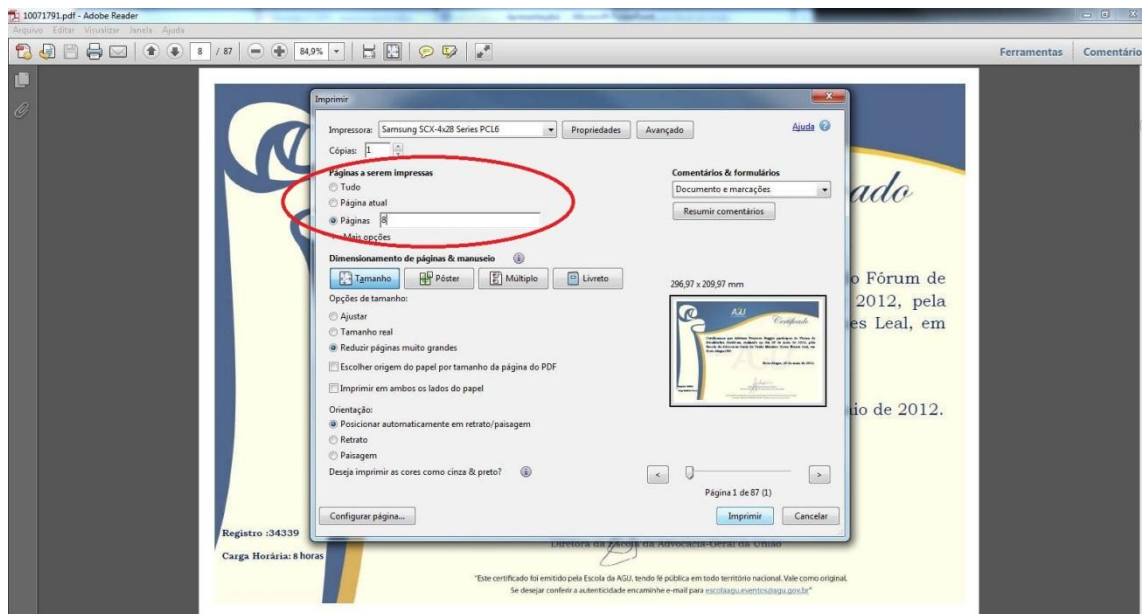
10071791.pdf - Adobe Reader
Arquivo Editar Visualizar Janela Ajuda

8 / 87 84,9%

Ferramentas Comentário

Imprimir

Impressora: Samsung SCX-4x28 Series PCL6 Propriedades Avançado Ajuda

Cópias: 1

Páginas a serem impressas
Tudo
Página atual
Páginas 8
Mais opções

Comentários & formulários
Documento e marcações
Resumir comentários

Dimensionamento de páginas & manuseio
Tamanho Pôster Múltiplo Livreto

Opções de tamanho:
Ajustar
Tamanho real
Reduzir páginas muito grandes
Escolher origem do papel por tamanho da página do PDF
Imprimir em ambos os lados do papel

Orientação:
Posicionar automaticamente em retrato/paisagem
Retrato
Paisagem

Deseja imprimir as cores como cinza & preto?

296,97 x 209,97 mm

AGU Certificado

Página 1 de 87 (1)

Configurar página... Imprimir Cancelar

ado

o Fórum de
2012, pela
es Leal, em

io de 2012.

Registro :34339

Carga Horária: 8 horas

Diretora da Escola da Advocacia-Geral da União

"Este certificado foi emitido pela Escola da AGU, tendo fé pública em todo território nacional. Vale como original.
Se desejar conferir a autenticidade encaminhe e-mail para escolaagu.eventos@agu.gov.br"